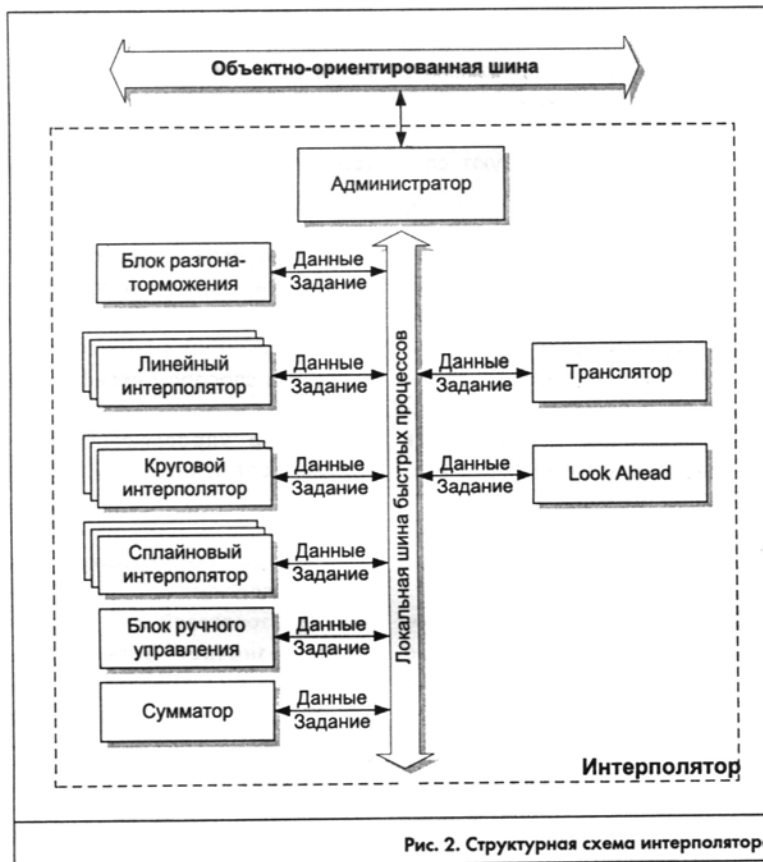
Объектно-ориентированная шина

Администратор

Блок разгона-торможения

Данные
Задание

Линейный интерполятор

Данные
Задание

Данные
Задание

Транслятор

Круговой интерполятор

Данные
Задание

Данные
Задание

Look Ahead

Сплайновый интерполятор

Данные
Задание

Блок ручного управления

Данные
Задание

Сумматор

Данные
Задание

Локальная шина быстрых процессов

Интерполятор

Рис. 2. Структурная схема интерполятор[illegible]